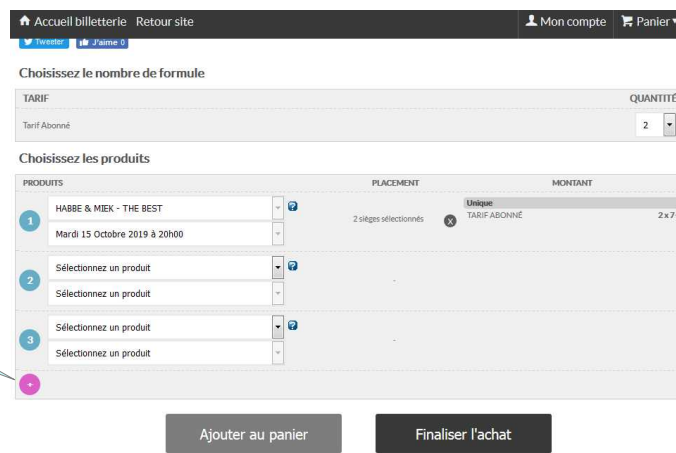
Accueil billetterie Retour site
Mon compte Panier
Tweeter J'aime 0

Choisissez le nombre de formule

| TARIF | QUANTITÉ |
|---|---|
| Tarif Abonné | 2 |

Choisissez les produits

| PRODUITS | PLACEMENT | MONTANT |
|---|---|---|
| 1 HABBE & MIEK - THE BEST / Mardi 15 Octobre 2019 à 20h00 | 2 sièges sélectionnés | Unique TARIF ABONNÉ 2 x 7 |
| 2 Sélectionnez un produit / Sélectionnez un produit | - | |
| 3 Sélectionnez un produit / Sélectionnez un produit | - | |

+

Ajouter au panier
Finaliser l'achat